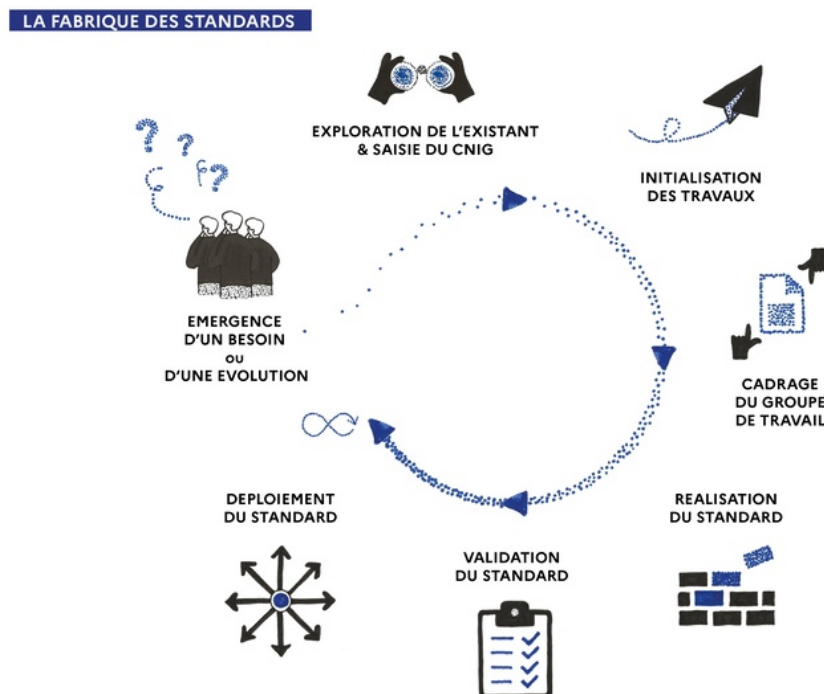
LA FABRIQUE DES STANDARDS

EXPLORATION DE L'EXISTANT & SAISIE DU CNIG

INITIALISATION DES TRAVAUX

EMERGENCE D'UN BESOIN OU D'UNE EVOLUTION

CADRAGE DU GROUPE DE TRAVAIL

DEPLOIEMENT DU STANDARD

REALISATION DU STANDARD

VALIDATION DU STANDARD